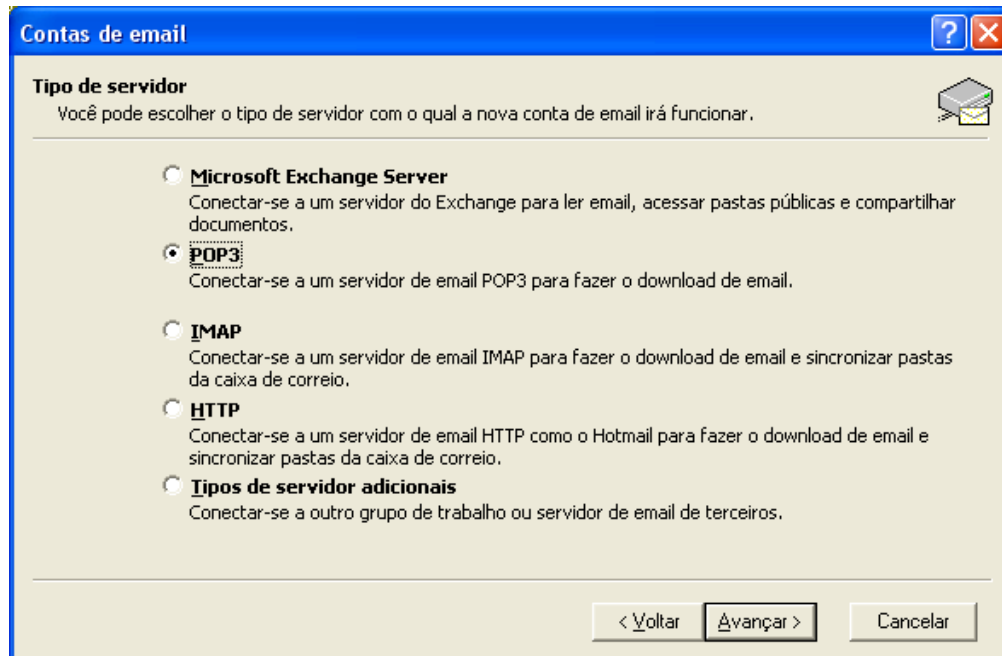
Contas de email

Tipo de servidor
Você pode escolher o tipo de servidor com o qual a nova conta de email irá funcionar.

Microsoft Exchange Server
Conectar-se a um servidor do Exchange para ler email, acessar pastas públicas e compartilhar documentos.

POP3
Conectar-se a um servidor de email POP3 para fazer o download de email.

IMAP
Conectar-se a um servidor de email IMAP para fazer o download de email e sincronizar pastas da caixa de correio.

HTTP
Conectar-se a um servidor de email HTTP como o Hotmail para fazer o download de email e sincronizar pastas da caixa de correio.

Tipos de servidor adicionais
Conectar-se a outro grupo de trabalho ou servidor de email de terceiros.

< Voltar | Avançar > | Cancelar